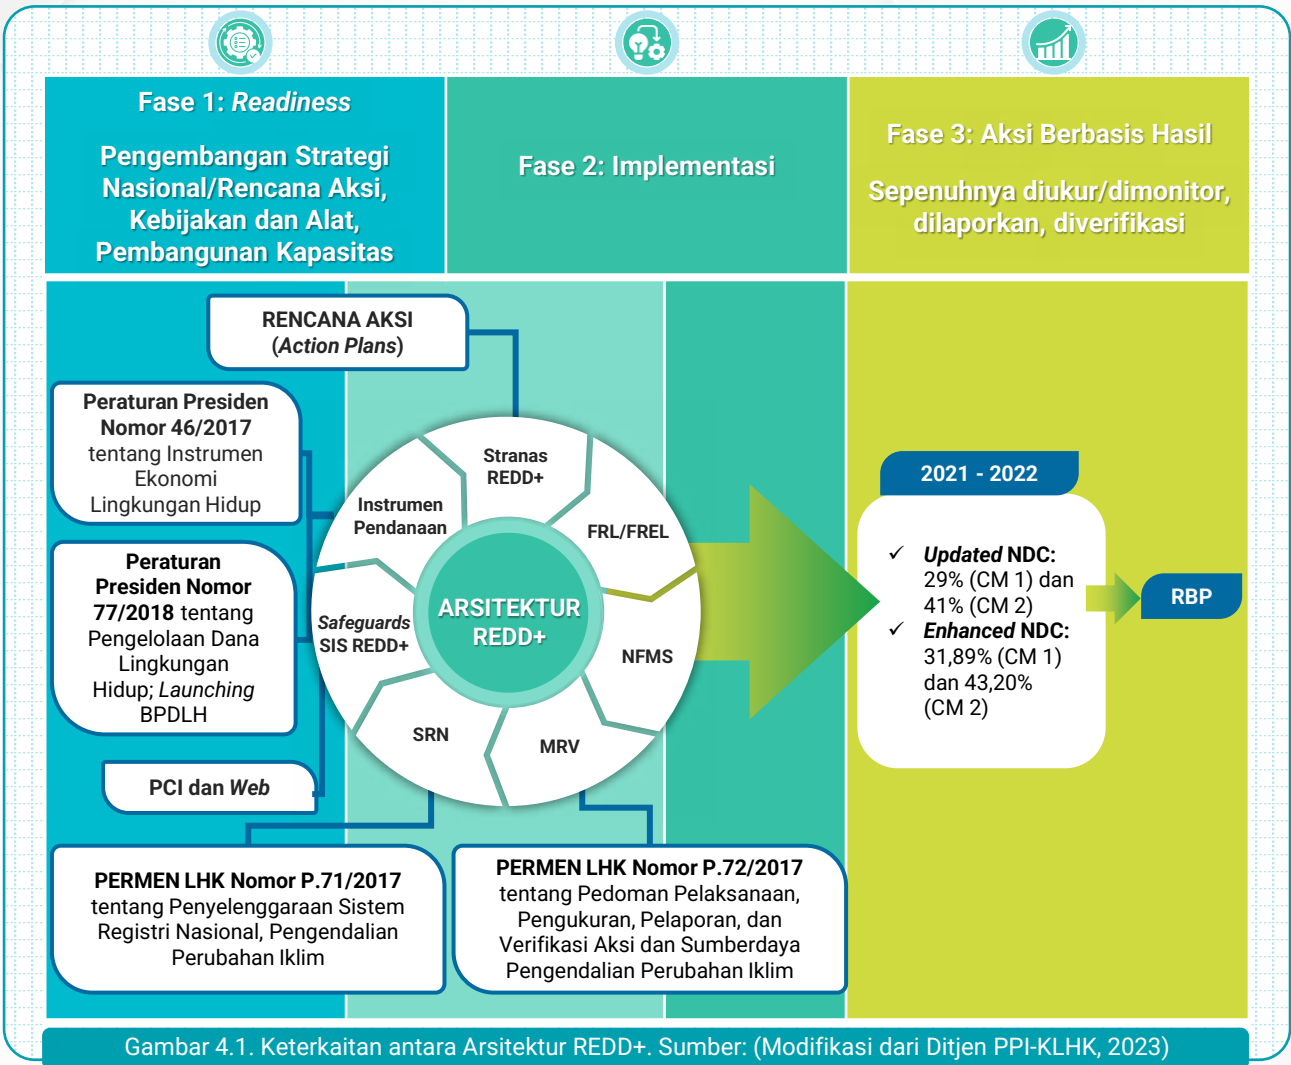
Fase 1: *Readiness*

Pengembangan Strategi Nasional/Rencana Aksi, Kebijakan dan Alat, Pembangunan Kapasitas

Fase 2: Implementasi

Fase 3: Aksi Berbasis Hasil

Sepenuhnya diukur/dimonitor, dilaporkan, diverifikasi

RENCANA AKSI (*Action Plans*)

Peraturan Presiden Nomor 46/2017 tentang Instrumen Ekonomi Lingkungan Hidup

Peraturan Presiden Nomor 77/2018 tentang Pengelolaan Dana Lingkungan Hidup; *Launching* BPDLH

PCI dan *Web*

Stranas REDD+

Instrumen Pendanaan

FRL/FREL

*Safeguards* SIS REDD+

ARSITEKTUR REDD+

NFMS

SRN

MRV

2021 - 2022

✓ *Updated* NDC: 29% (CM 1) dan 41% (CM 2)
✓ *Enhanced* NDC: 31,89% (CM 1) dan 43,20% (CM 2)

RBP

PERMEN LHK Nomor P.71/2017 tentang Penyelenggaraan Sistem Registri Nasional, Pengendalian Perubahan Iklim

PERMEN LHK Nomor P.72/2017 tentang Pedoman Pelaksanaan, Pengukuran, Pelaporan, dan Verifikasi Aksi dan Sumberdaya Pengendalian Perubahan Iklim

Gambar 4.1. Keterkaitan antara Arsitektur REDD+. Sumber: (Modifikasi dari Ditjen PPI-KLHK, 2023)